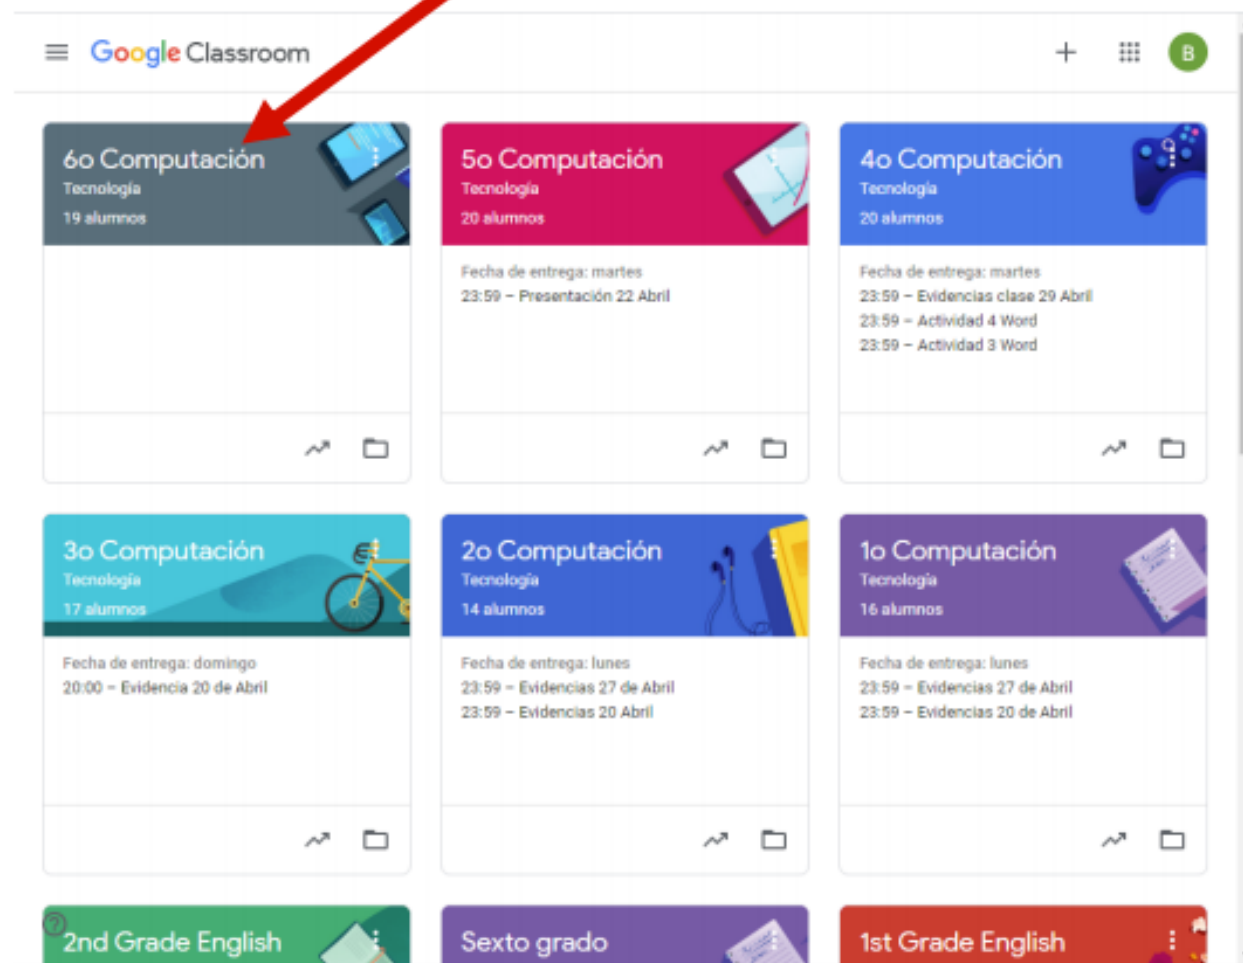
Google Classroom

B

6o Computación
Tecnología
19 alumnos

5o Computación
Tecnología
20 alumnos

Fecha de entrega: martes
23:59 – Presentación 22 Abril

4o Computación
Tecnología
20 alumnos

Fecha de entrega: martes
23:59 – Evidencias clase 29 Abril
23:59 – Actividad 4 Word
23:59 – Actividad 3 Word

3o Computación
Tecnología
17 alumnos

Fecha de entrega: domingo
20:00 – Evidencia 20 de Abril

2o Computación
Tecnología
14 alumnos

Fecha de entrega: lunes
23:59 – Evidencias 27 de Abril
23:59 – Evidencias 20 Abril

1o Computación
Tecnología
16 alumnos

Fecha de entrega: lunes
23:59 – Evidencias 27 de Abril
23:59 – Evidencias 20 de Abril

2nd Grade English

Sexto grado

1st Grade English